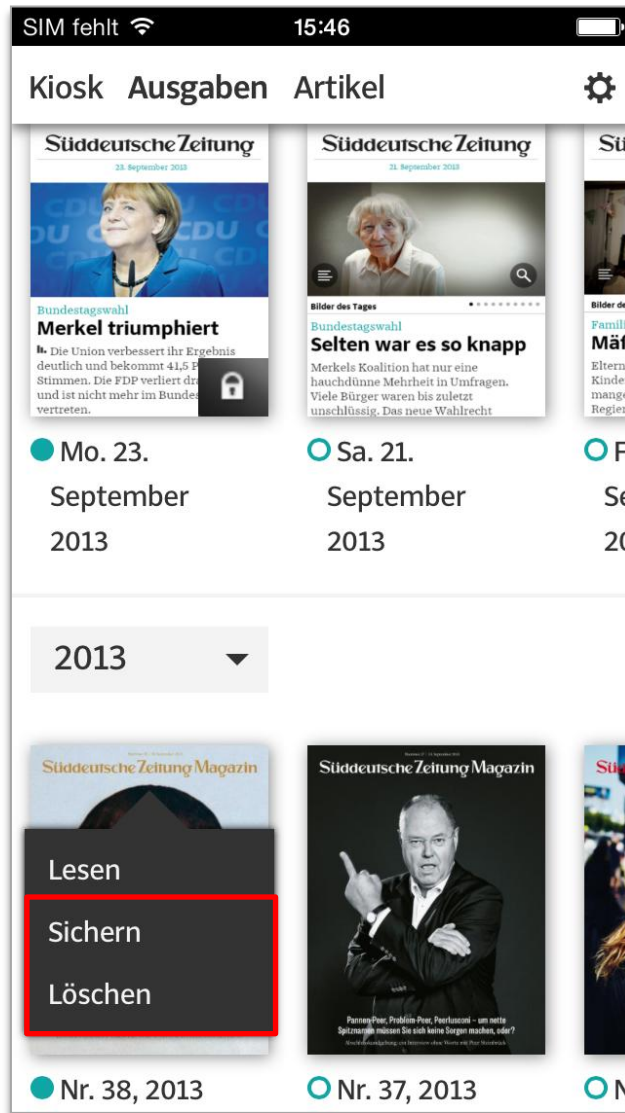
SIM fehlt 15:46

Kiosk Ausgaben Artikel

Süddeutsche Zeitung
23. September 2013
Bundestagswahl
Merkel triumphiert
Die Union verbessert ihr Ergebnis deutlich und bekommt 41,5 P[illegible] Stimmen. Die FDP verliert dr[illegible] und ist nicht mehr im Bunde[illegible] vertreten.

Mo. 23. September 2013

Süddeutsche Zeitung
21. September 2013
Bilder des Tages
Bundestagswahl
Selten war es so knapp
Merkels Koalition hat nur eine hauchdünne Mehrheit in Umfragen. Viele Bürger waren bis zuletzt unschlüssig. Das neue Wahlrecht

Sa. 21. September 2013

Sü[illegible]
Bilder de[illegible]
Famil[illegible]
Mäi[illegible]
Eltern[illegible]
Kinde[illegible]
mange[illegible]
Regier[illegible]

F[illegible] Se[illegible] 2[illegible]

2013

Süddeutsche Zeitung Magazin

Lesen
Sichern
Löschen

Nr. 38, 2013

Süddeutsche Zeitung Magazin
Pannen-Peer, Problem-Peer, Peerlusconi – um nette Spitznamen müssen Sie sich keine Sorgen machen, oder?

Nr. 37, 2013

Sü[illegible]

N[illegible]